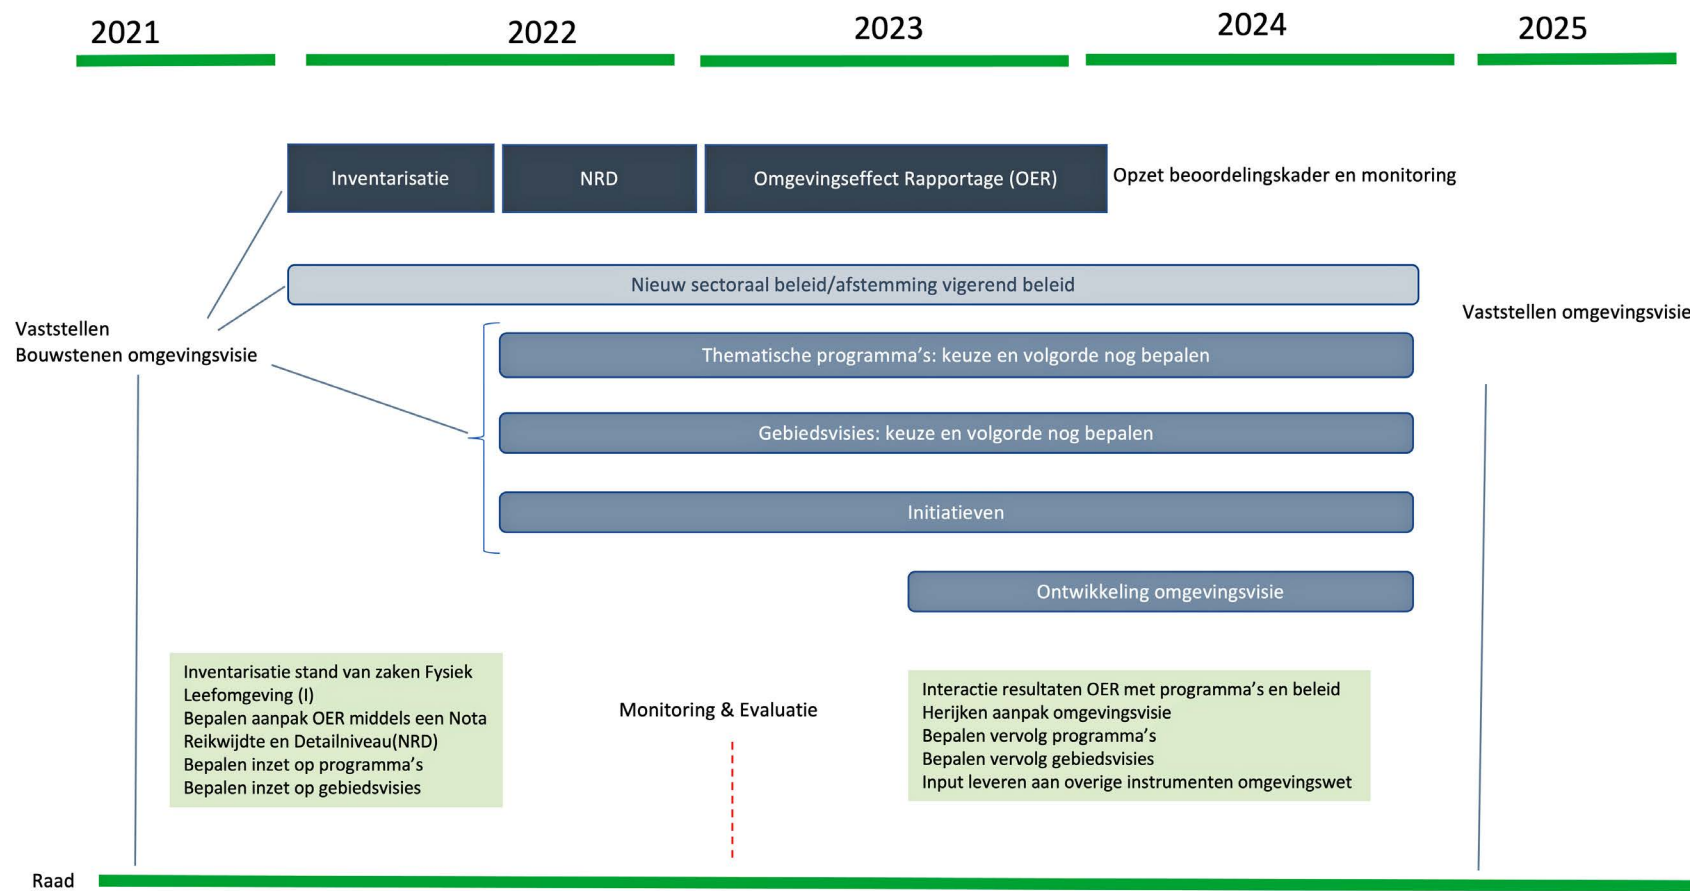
2021 2022 2023 2024 2025

Inventarisatie

NRD

Omgevingseffect Rapportage (OER)

Opzet beoordelingskader en monitoring

Nieuw sectoraal beleid/afstemming vigerend beleid

Vaststellen
Bouwstenen omgevingsvisie

Vaststellen omgevingsvisie

Thematische programma's: keuze en volgorde nog bepalen

Gebiedsvisies: keuze en volgorde nog bepalen

Initiatieven

Ontwikkeling omgevingsvisie

Inventarisatie stand van zaken Fysiek Leefomgeving (I)
Bepalen aanpak OER middels een Nota Reikwijdte en Detailniveau(NRD)
Bepalen inzet op programma's
Bepalen inzet op gebiedsvisies

Monitoring & Evaluatie

Interactie resultaten OER met programma's en beleid
Herijken aanpak omgevingsvisie
Bepalen vervolg programma's
Bepalen vervolg gebiedsvisies
Input leveren aan overige instrumenten omgevingswet

Raad